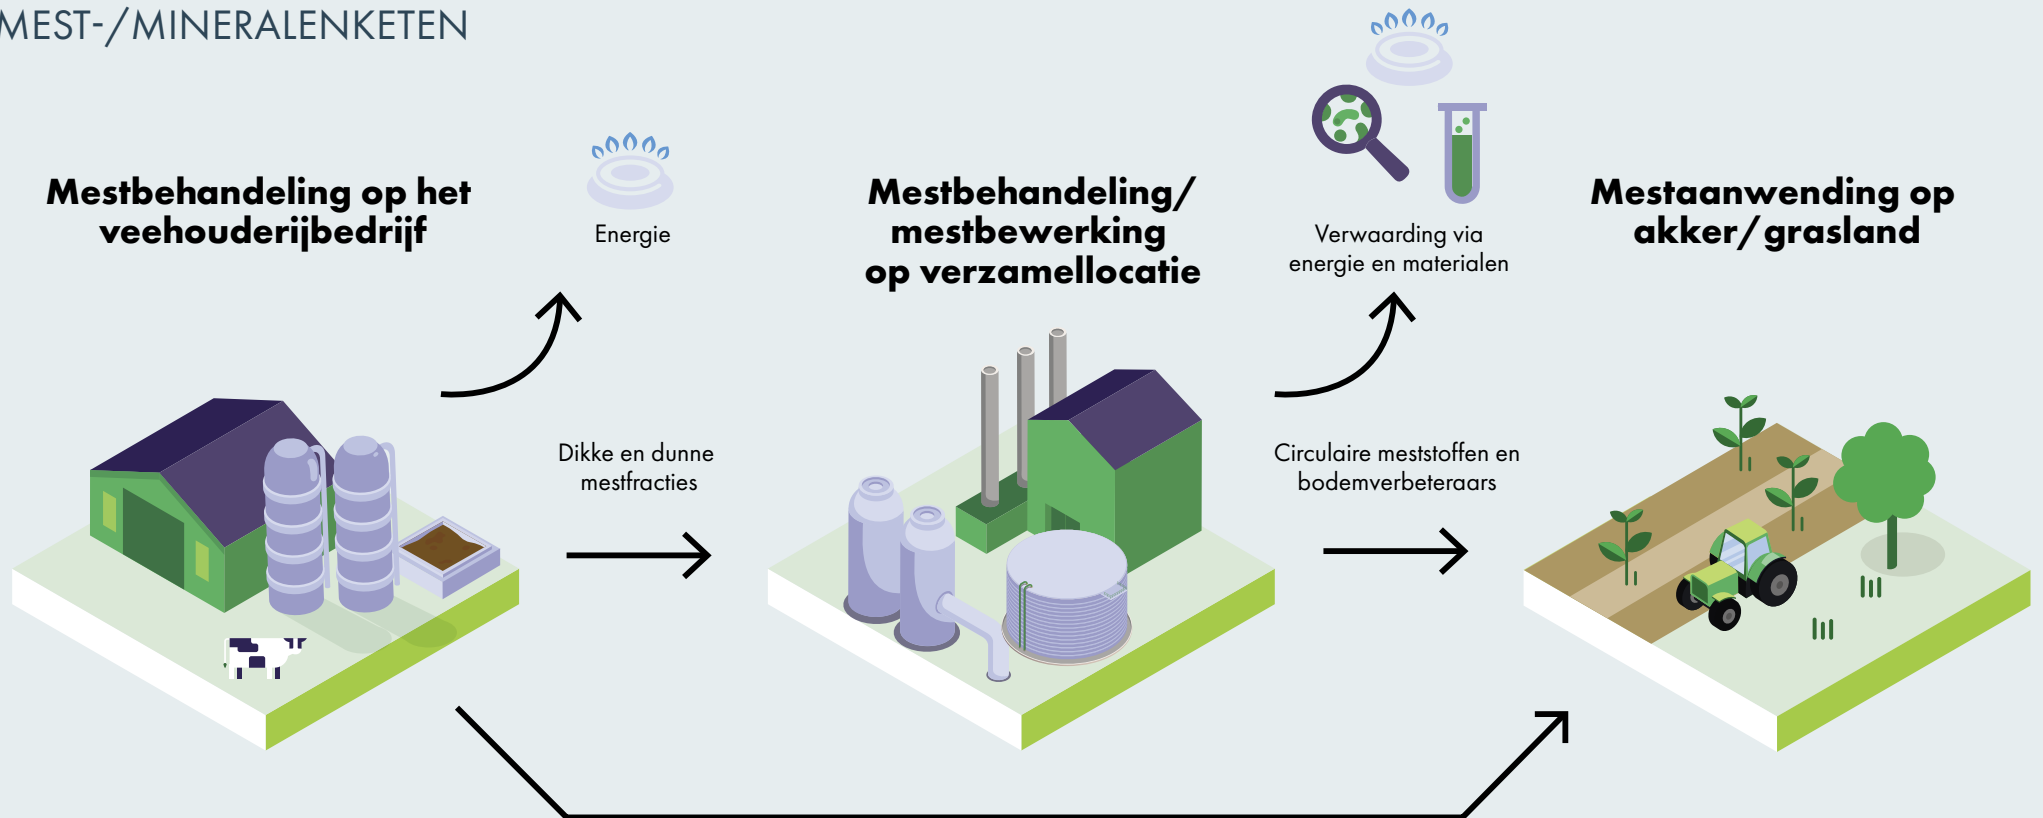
MEST-/MINERALENKETEN

Mestbehandeling op het veehouderijbedrijf

Energie

Mestbehandeling/ mestbewerking op verzamellocatie

Verwaarding via energie en materialen

Mestaanwending op akker/grasland

Dikke en dunne mestfracties

Circulaire meststoffen en bodemverbeteraars